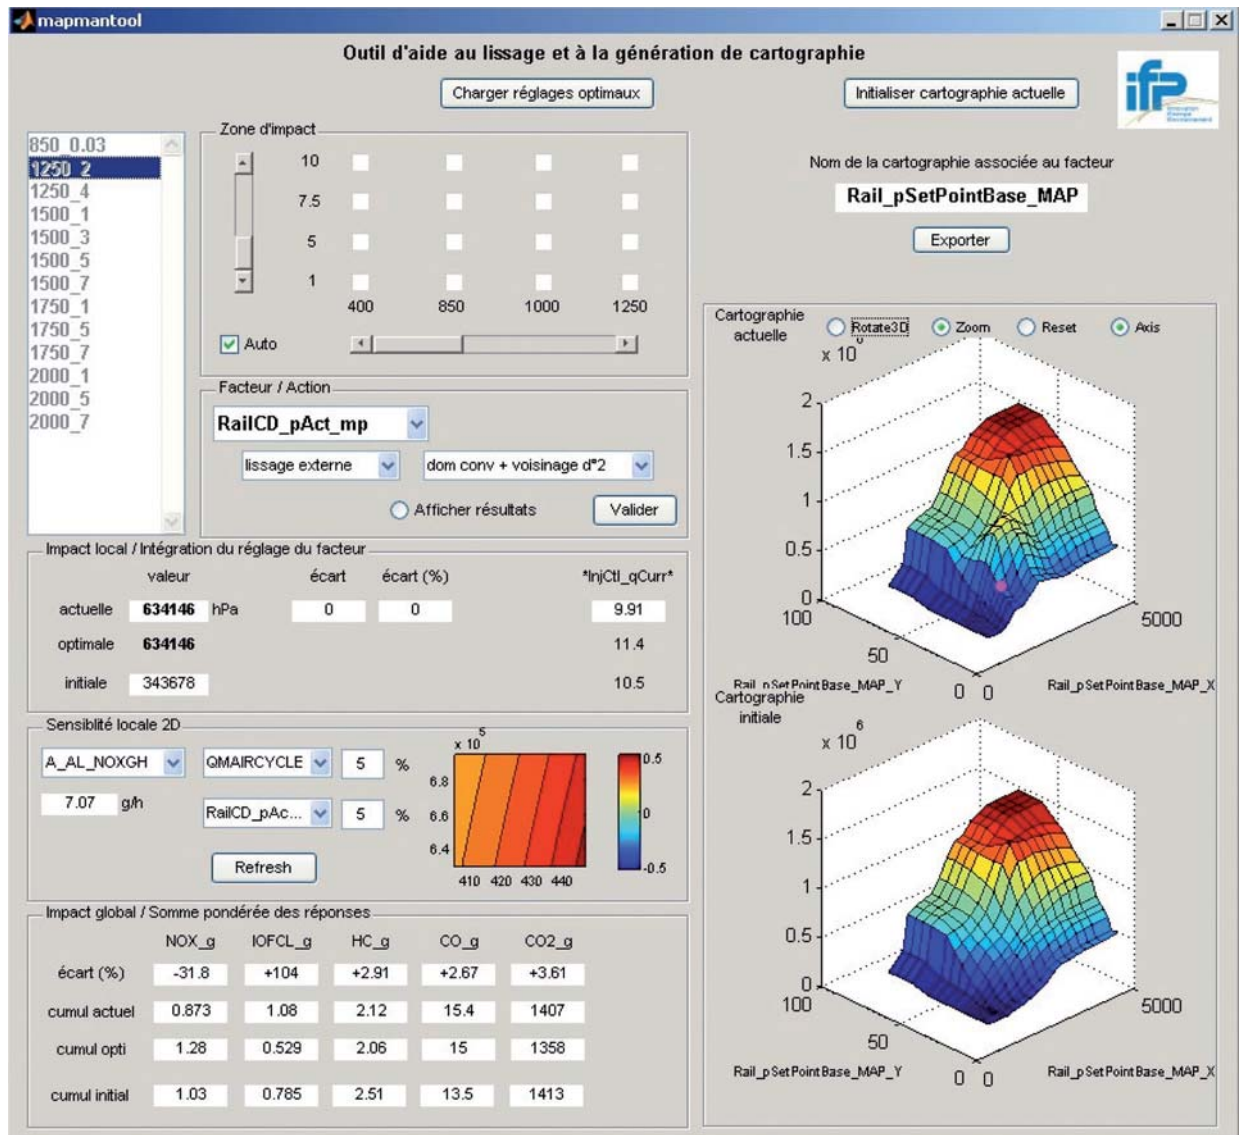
mapmantool

Outil d'aide au lissage et à la génération de cartographie

Charger réglages optimaux

Initialiser cartographie actuelle

ifp

850_0.03
1250_2
1250_4
1500_1
1500_3
1500_5
1500_7
1750_1
1750_5
1750_7
2000_1
2000_5
2000_7

Zone d'impact

10
7.5
5
1
400 850 1000 1250

Auto

Nom de la cartographie associée au facteur

Rail_pSetPointBase_MAP

Exporter

Facteur / Action

RailCD_pAct_mp

lissage externe

dom conv + voisinage d°2

Afficher résultats

Valider

Impact local / Intégration du réglage du facteur

| | valeur | | écart | écart (%) | *InjCtl_qCurr* |
|---|---|---|---|---|---|
| actuelle | 634146 | hPa | 0 | 0 | 9.91 |
| optimale | 634146 | | | | 11.4 |
| initiale | 343678 | | | | 10.5 |

Sensiblité locale 2D

A_AL_NOXGH

7.07 g/h

QMAIRCYCLE 5 %

RailCD_pAc... 5 %

Refresh

x $10^5$
6.8
6.6
6.4
410 420 430 440
0.5
0
-0.5

Impact global / Somme pondérée des réponses

| | NOX_g | IOFCL_g | HC_g | CO_g | CO2_g |
|---|---|---|---|---|---|
| écart (%) | -31.8 | +104 | +2.91 | +2.67 | +3.61 |
| cumul actuel | 0.873 | 1.08 | 2.12 | 15.4 | 1407 |
| cumul opti | 1.28 | 0.529 | 2.06 | 15 | 1358 |
| cumul initial | 1.03 | 0.785 | 2.51 | 13.5 | 1413 |

Cartographie actuelle

Rotate3D Zoom Reset Axis

x $10^6$
2
1.5
1
0.5
0
100
50
0 0
5000
Rail_pSetPointBase_MAP_Y
Rail_pSetPointBase_MAP_X

Cartographie initiale

x $10^6$
2
1.5
1
0.5
0
100
50
0 0
5000
Rail_pSetPointBase_MAP_Y
Rail_pSetPointBase_MAP_X